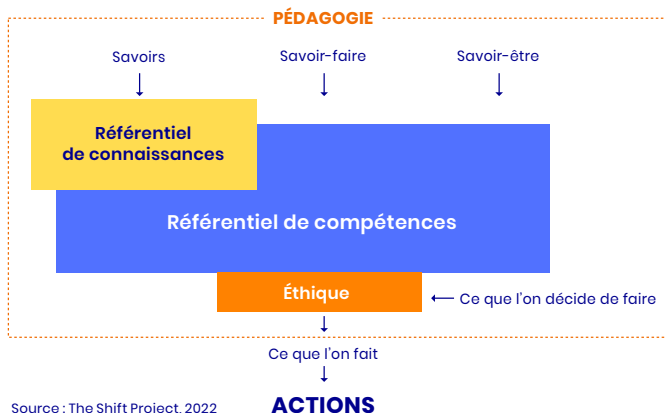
PÉDAGOGIE

Savoirs

Savoir-faire

Savoir-être

Référentiel de connaissances

Référentiel de compétences

Éthique

Ce que l'on décide de faire

Ce que l'on fait

ACTIONS

Source : The Shift Project, 2022